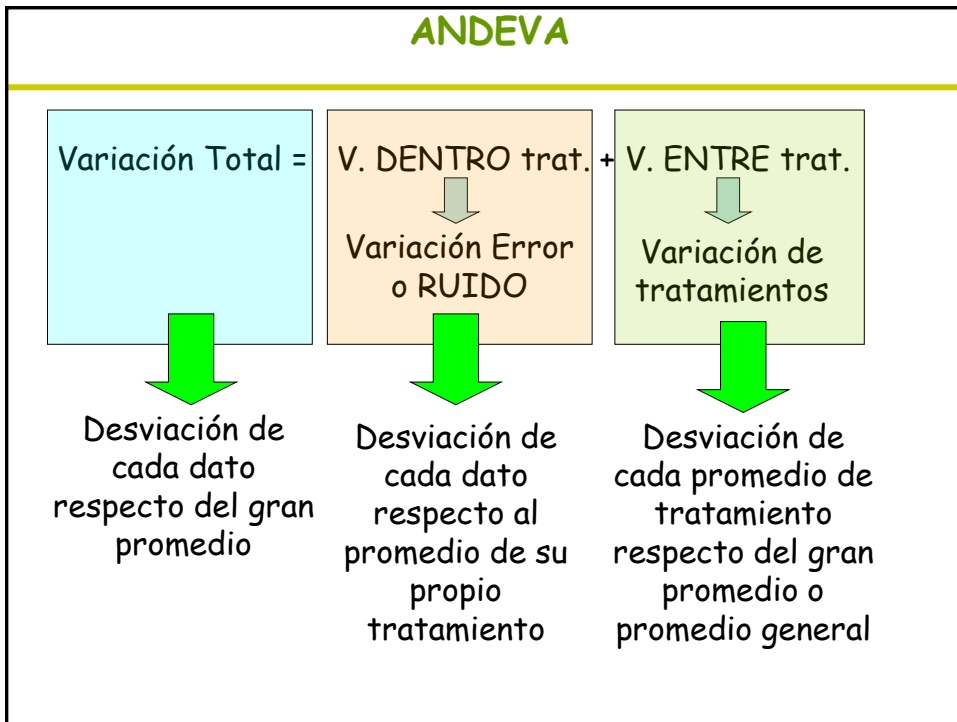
ANDEVA

Variación Total = V. DENTRO trat. + V. ENTRE trat.

Variación Error o RUIDO

Variación de tratamientos

Desviación de cada dato respecto del gran promedio

Desviación de cada dato respecto al promedio de su propio tratamiento

Desviación de cada promedio de tratamiento respecto del gran promedio o promedio general